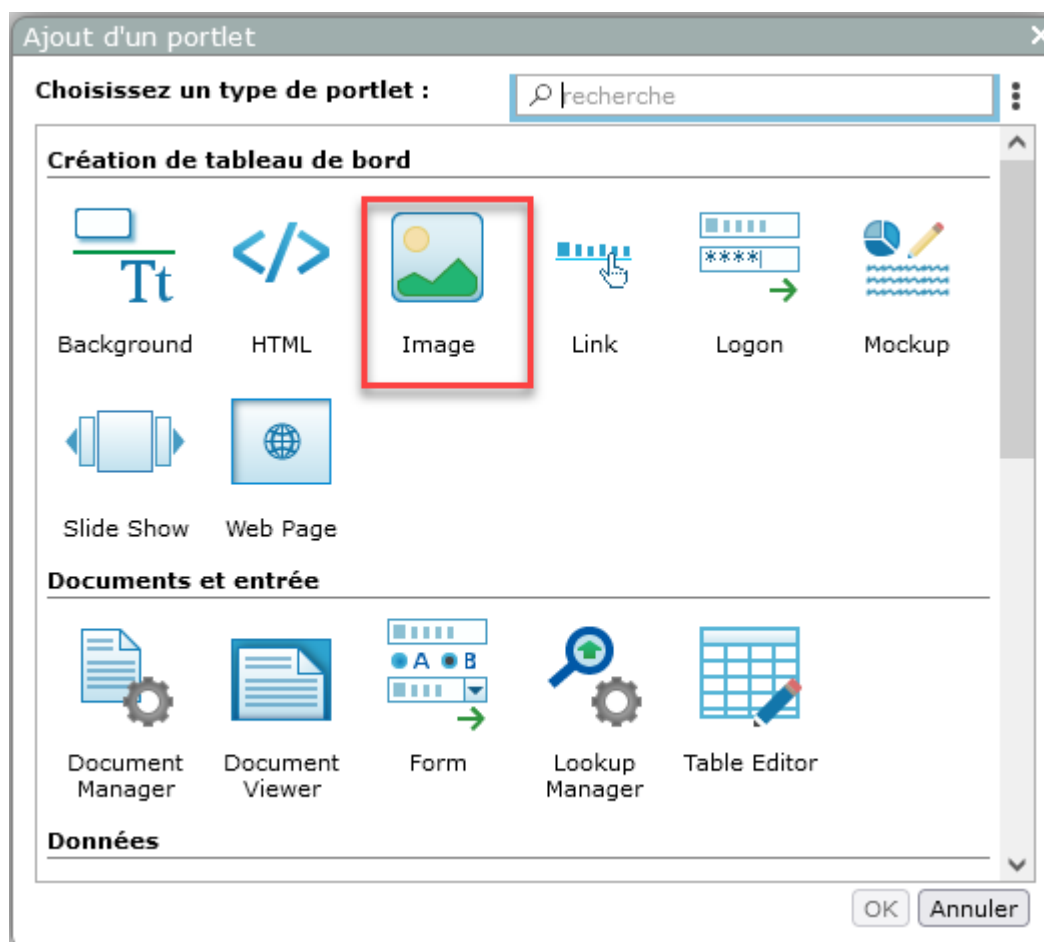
Ajout d'un portlet

Choisissez un type de portlet :

recherche

Création de tableau de bord

Tt

Background

HTML

Image

Link

\*\*\*\*

Logon

Mockup

Slide Show

Web Page

Documents et entrée

A B

Document Manager

Document Viewer

Form

Lookup Manager

Table Editor

Données

OK

Annuler